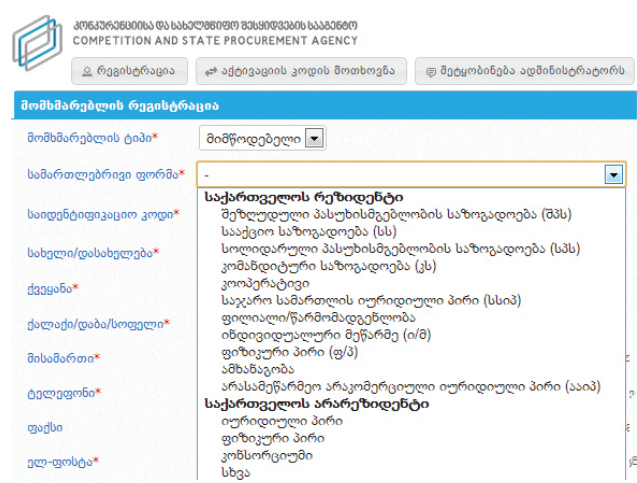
კონკურენციისა და სახელმწიფო შესყიდვების სააგენტო
COMPETITION AND STATE PROCUREMENT AGENCY

რეგისტრაცია
აქტივაციის კოდის მოთხოვნა
შეტყობინება ადმინისტრატორს

მომხმარებლის რეგისტრაცია

მომხმარებლის ტიპი* მიმწოდებელი

სამართლებრივი ფორმა* -

საიდენტიფიკაციო კოდი*

სახელი/დასახელება*

ქვეყანა*

ქალაქი/დაბა/სოფელი*

მისამართი*

ტელეფონი*

ფაქსი

ელ-ფოსტა*

საქართველოს რეზიდენტი
შეზღუდული პასუხისმგებლობის საზოგადოება (შპს)
სააქციო საზოგადოება (სს)
სოლიდარული პასუხისმგებლობის საზოგადოება (სპს)
კომანდიტური საზოგადოება (კს)
კოოპერატივი
საჯარო სამართლის იურიდიული პირი (სსიპ)
ფილიალი/წარმომადგენლობა
ინდივიდუალური მეწარმე (ი/მ)
ფიზიკური პირი (ფ/პ)
ამხანაგობა
არასამეწარმეო არაკომერციული იურიდიული პირი (ააიპ)
საქართველოს არარეზიდენტი
იურიდიული პირი
ფიზიკური პირი
კონსორციუმი
სხვა